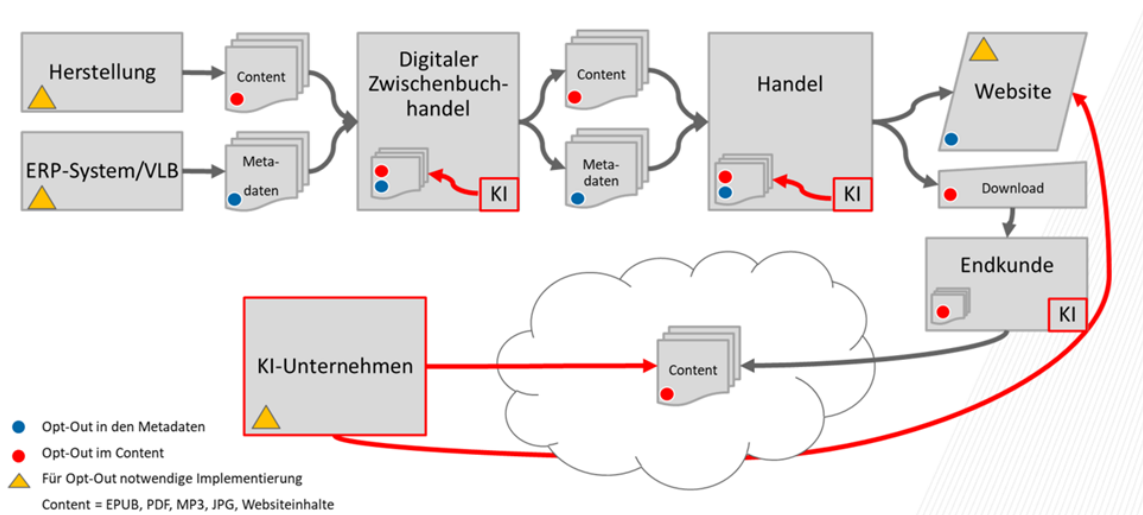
Herstellung

Content

ERP-System/VLB

Metadaten

Digitaler Zwischenbuchhandel

KI

Content

Metadaten

Handel

KI

Website

Download

Endkunde

KI

KI-Unternehmen

Content

Opt-Out in den Metadaten

Opt-Out im Content

Für Opt-Out notwendige Implementierung

Content = EPUB, PDF, MP3, JPG, Websiteinhalte